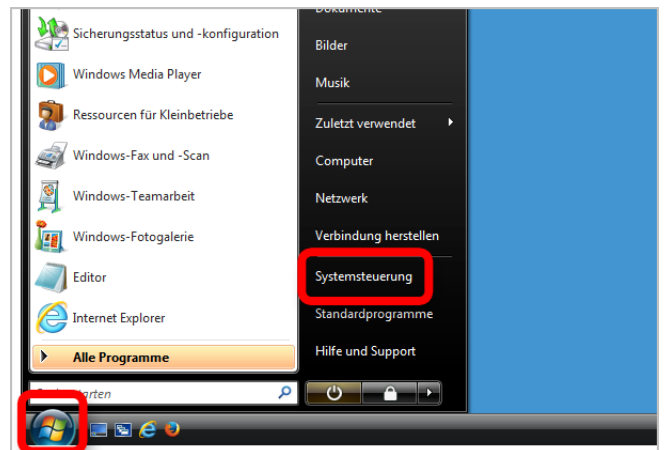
Sicherungsstatus und -konfiguration
Windows Media Player
Ressourcen für Kleinbetriebe
Windows-Fax und -Scan
Windows-Teamarbeit
Windows-Fotogalerie
Editor
Internet Explorer
Alle Programme
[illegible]starten

Dokumente
Bilder
Musik
Zuletzt verwendet
Computer
Netzwerk
Verbindung herstellen
Systemsteuerung
Standardprogramme
Hilfe und Support